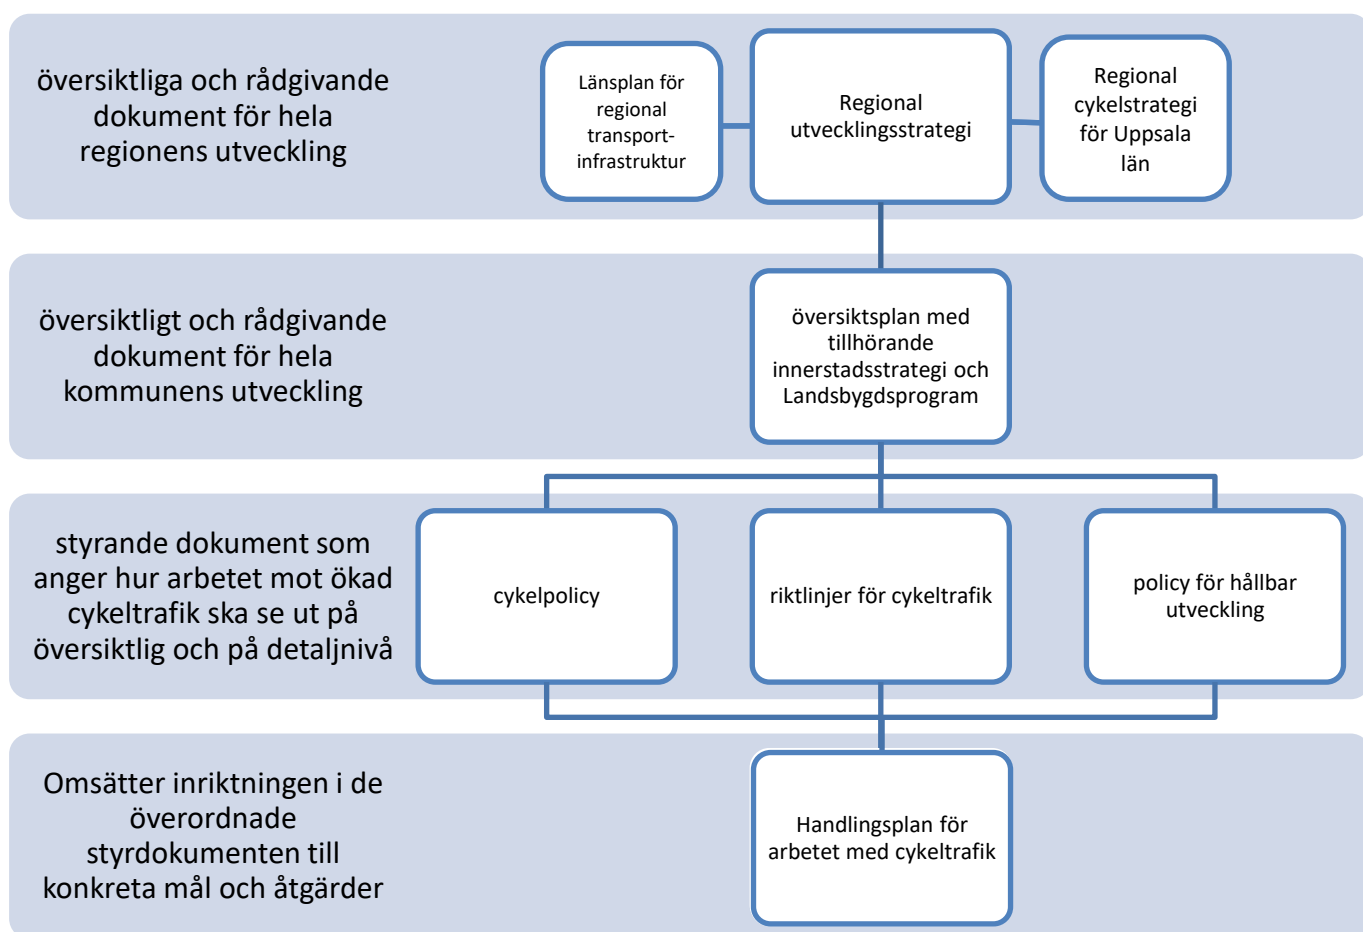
översiktliga och rådgivande dokument för hela regionens utveckling

Länsplan för regional transport-infrastruktur

Regional utvecklingsstrategi

Regional cykelstrategi för Uppsala län

översiktligt och rådgivande dokument för hela kommunens utveckling

översiktsplan med tillhörande innerstadsstrategi och Landsbygdsprogram

styrande dokument som anger hur arbetet mot ökad cykeltrafik ska se ut på översiktlig och på detaljnivå

cykelpolicy

riktlinjer för cykeltrafik

policy för hållbar utveckling

Omsätter inriktningen i de överordnade styrdokumenten till konkreta mål och åtgärder

Handlingsplan för arbetet med cykeltrafik